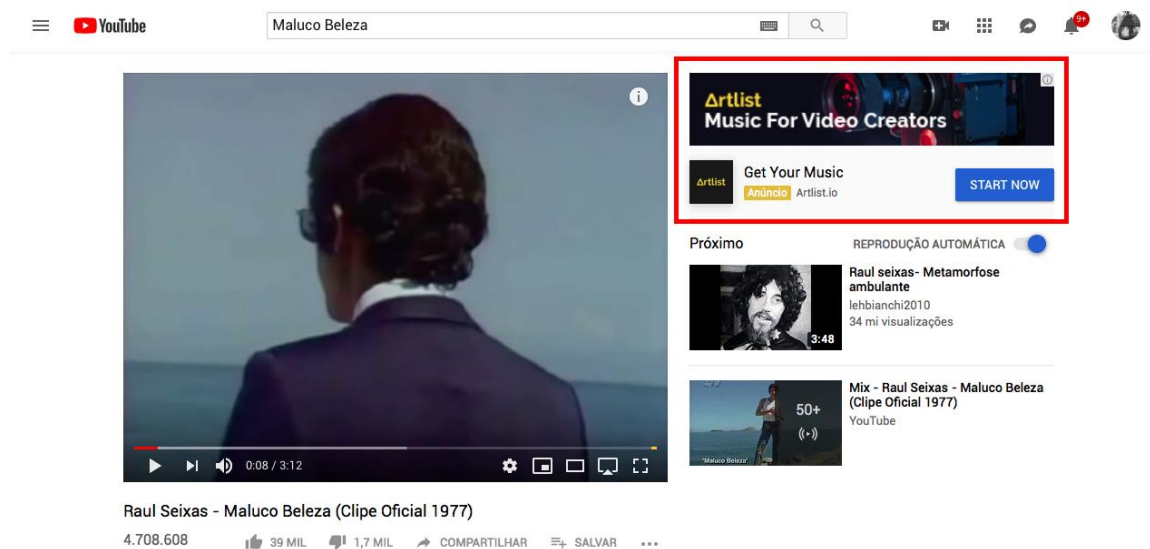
YouTube

Maluco Beleza

9+

Artlist
Music For Video Creators

Artlist

Get Your Music
Anúncio Artlist.io

START NOW

Próximo

REPRODUÇÃO AUTOMÁTICA

Raul seixas- Metamorfose ambulante
lehbianchi2010
34 mi visualizações
3:48

Mix - Raul Seixas - Maluco Beleza (Clipe Oficial 1977)
YouTube
50+
"Maluco Beleza"

0:08 / 3:12

Raul Seixas - Maluco Beleza (Clipe Oficial 1977)

4.708.608

39 MIL

1,7 MIL

COMPARTILHAR

SALVAR

...